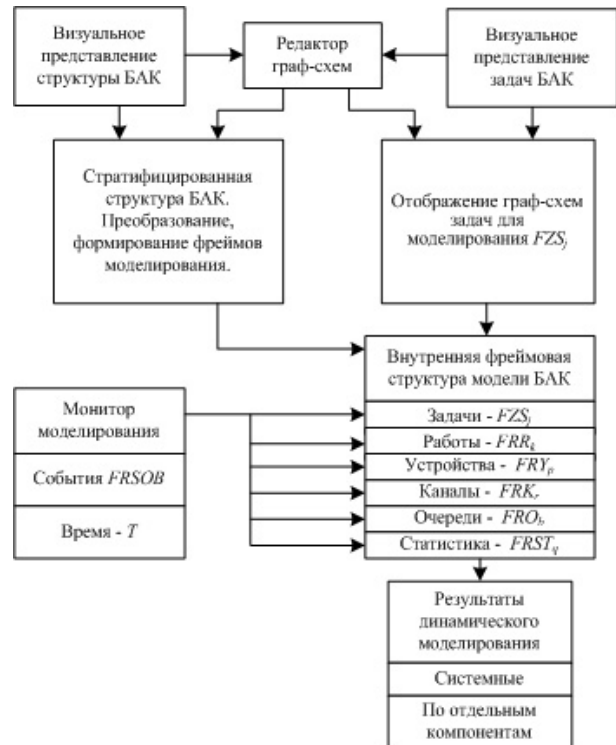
Визуальное представление структуры БАК

Редактор граф-схем

Визуальное представление задач БАК

Стратифицированная структура БАК. Преобразование, формирование фреймов моделирования.

Отображение граф-схем задач для моделирования $FZS_j$

Внутренняя фреймовая структура модели БАК

Задачи - $FZS_j$

Работы - $FRR_k$

Устройства - $FRY_p$

Каналы - $FRK_r$

Очереди - $FRO_b$

Статистика - $FRST_q$

Монитор моделирования

События $FRSOB$

Время - $T$

Результаты динамического моделирования

Системные

По отдельным компонентам